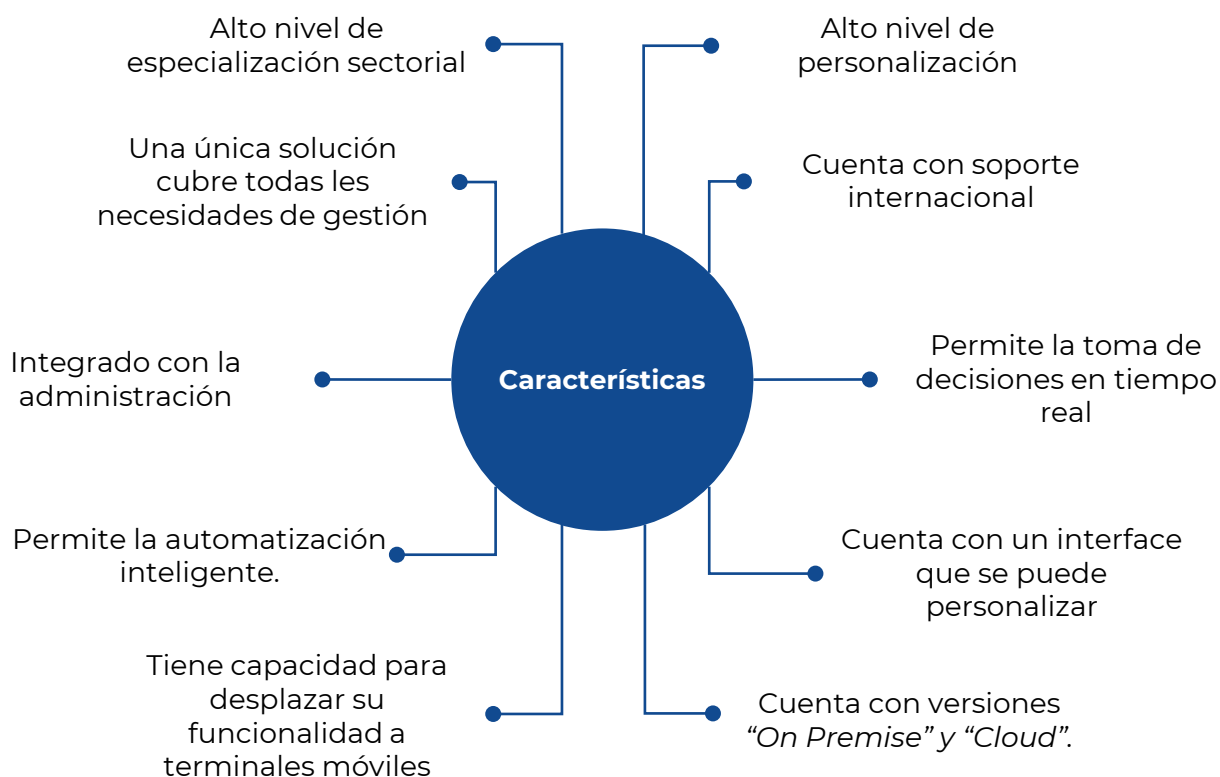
Alto nivel de especialización sectorial

Alto nivel de personalización

Una única solución cubre todas les necesidades de gestión

Cuenta con soporte internacional

Integrado con la administración

Características

Permite la toma de decisiones en tiempo real

Permite la automatización inteligente.

Cuenta con un interface que se puede personalizar

Tiene capacidad para desplazar su funcionalidad a terminales móviles

Cuenta con versiones *“On Premise” y “Cloud”*.